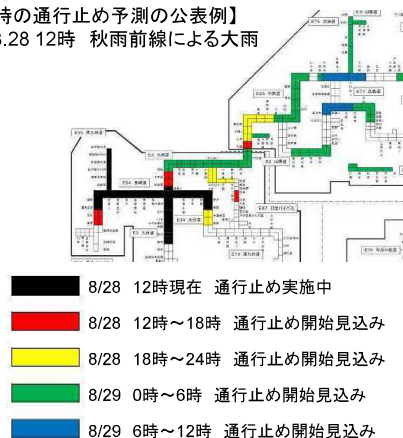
時の通行止め予測の公表例】
3.28 12時　秋雨前線による大雨

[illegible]

8/28　12時現在　通行止め実施中
8/28　12時～18時　通行止め開始見込み
8/28　18時～24時　通行止め開始見込み
8/29　0時～6時　通行止め開始見込み
8/29　6時～12時　通行止め開始見込み